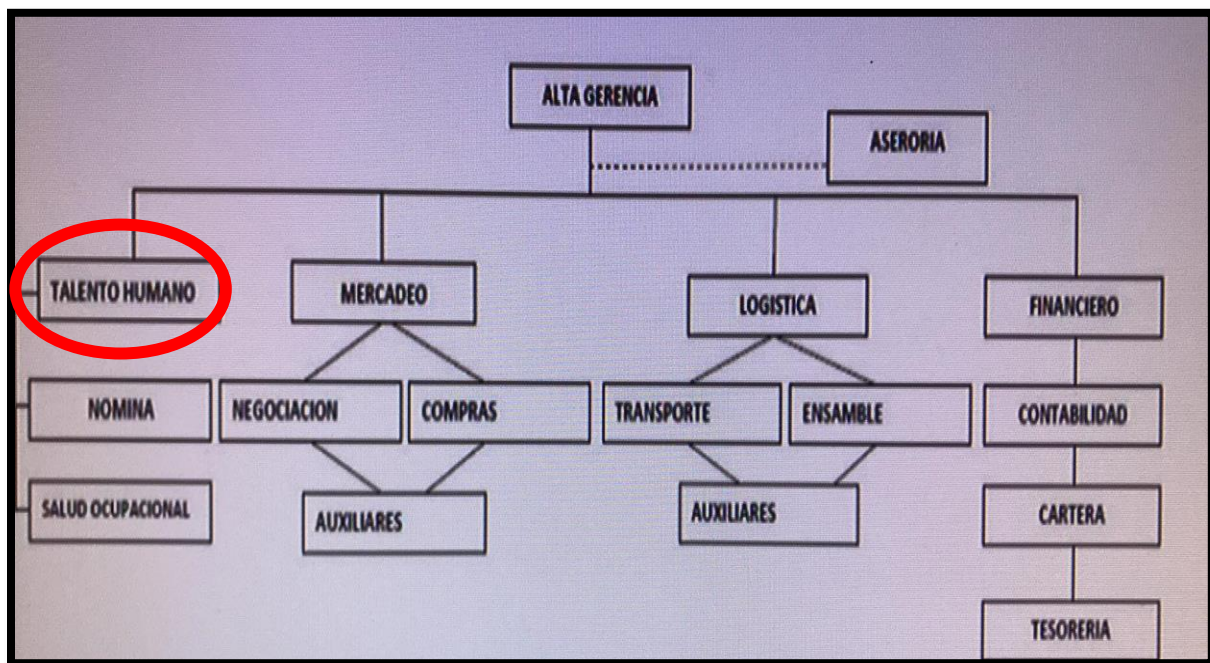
ALTA GERENCIA

ASERORIA

TALENTO HUMANO

MERCADEO

LOGISTICA

FINANCIERO

NOMINA

NEGOCIACION

COMPRAS

TRANSPORTE

ENSAMBLE

CONTABILIDAD

SALUD OCUPACIONAL

AUXILIARES

AUXILIARES

CARTERA

TESORERIA